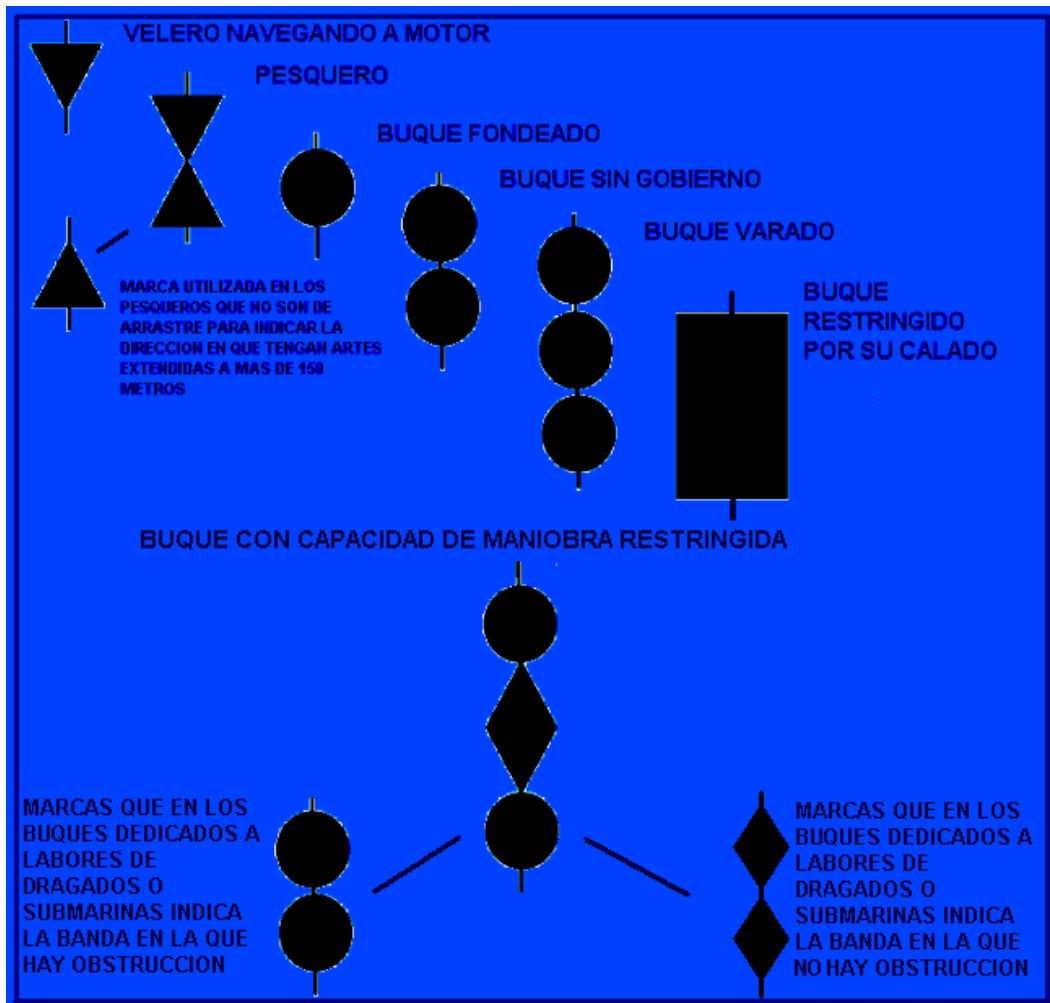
VELERO NAVEGANDO A MOTOR

PESQUERO

BUQUE FONDEADO

BUQUE SIN GOBIERNO

BUQUE VARADO

MARCA UTILIZADA EN LOS PESQUEROS QUE NO SON DE ARRASTRE PARA INDICAR LA DIRECCION EN QUE TENGAN ARTES EXTENDIDAS A MAS DE 150 METROS

BUQUE RESTRINGIDO POR SU CALADO

BUQUE CON CAPACIDAD DE MANIOBRA RESTRINGIDA

MARCAS QUE EN LOS BUQUES DEDICADOS A LABORES DE DRAGADOS O SUBMARINAS INDICA LA BANDA EN LA QUE HAY OBSTRUCCION

MARCAS QUE EN LOS BUQUES DEDICADOS A LABORES DE DRAGADOS O SUBMARINAS INDICA LA BANDA EN LA QUE NO HAY OBSTRUCCION